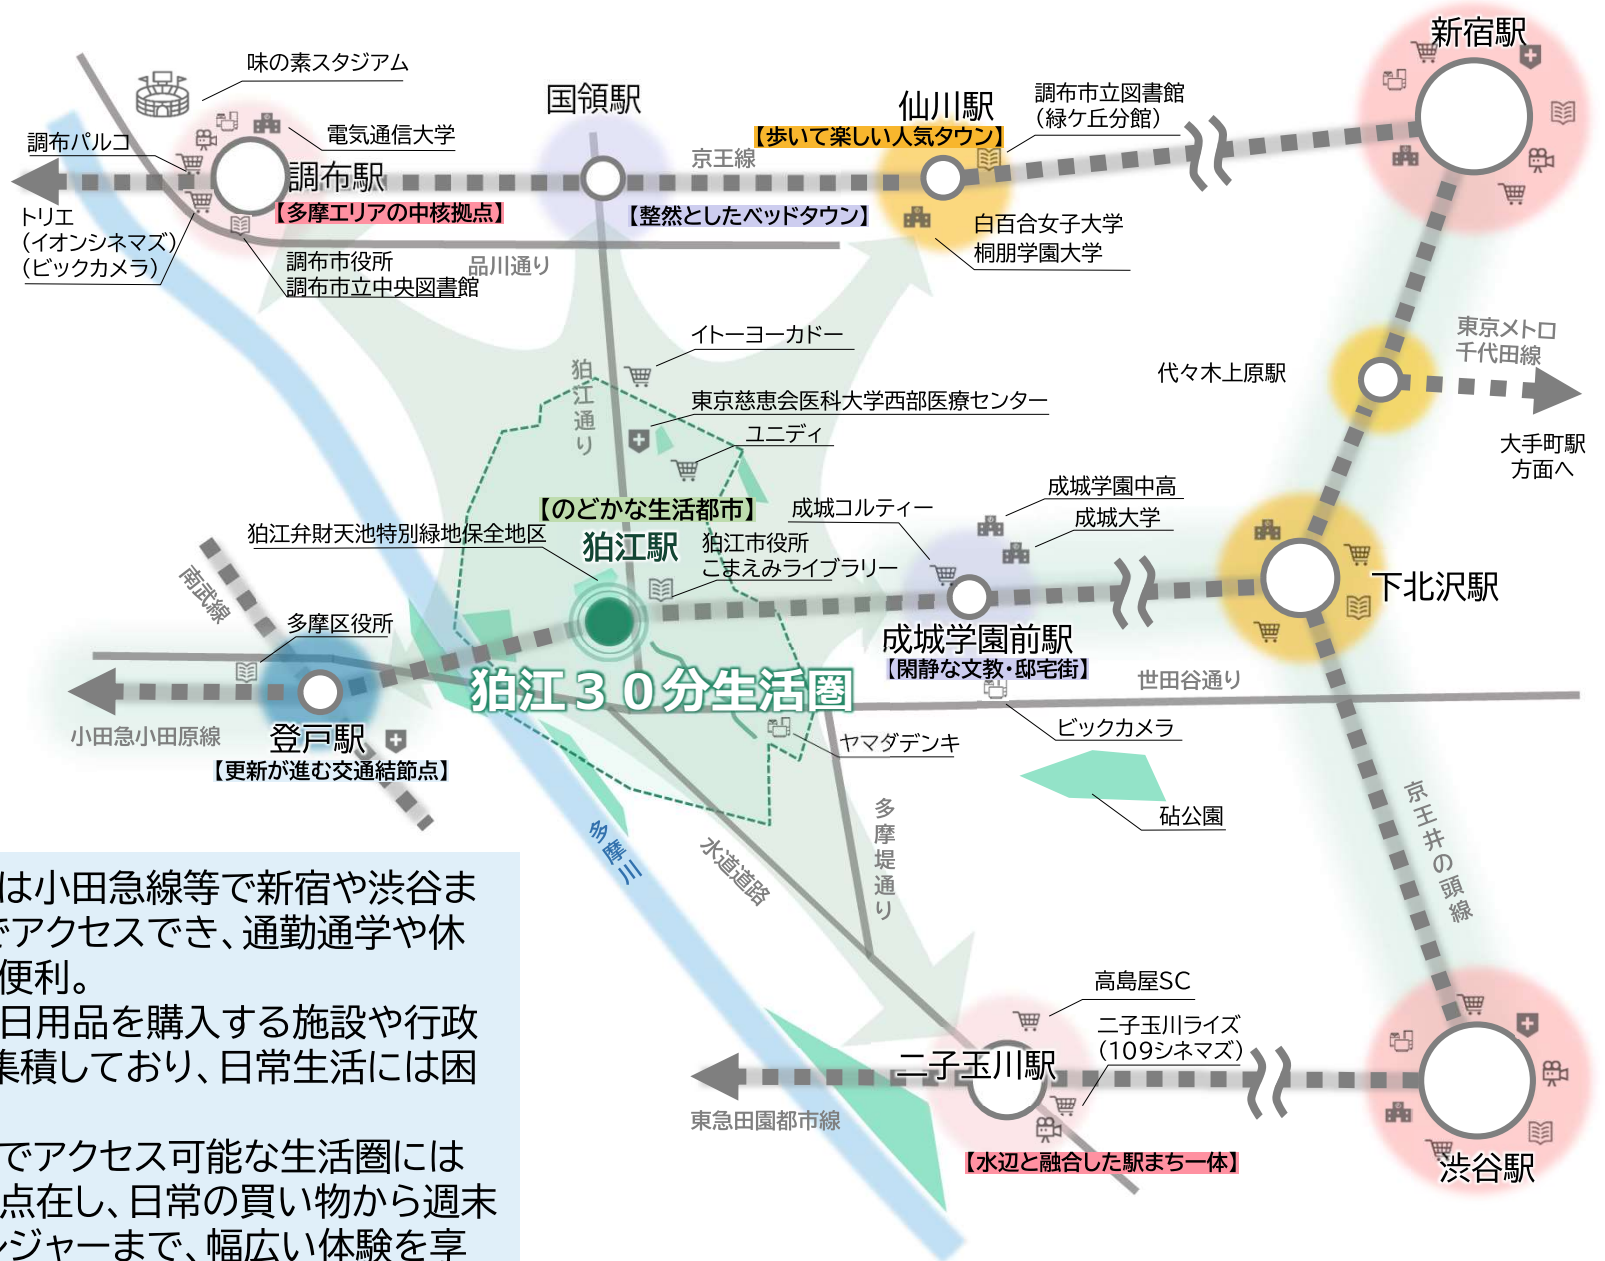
味の素スタジアム
電気通信大学
調布パルコ
調布駅
【多摩エリアの中核拠点】
トリエ
（イオンシネマズ）
（ビックカメラ）
調布市役所
調布市立中央図書館
品川通り
国領駅
京王線
【整然としたベッドタウン】
仙川駅
【歩いて楽しい人気タウン】
調布市立図書館
（緑ケ丘分館）
白百合女子大学
桐朋学園大学
新宿駅
イトーヨーカドー
狛江通り
東京慈恵会医科大学西部医療センター
ユニディ
代々木上原駅
東京メトロ
千代田線
大手町駅
方面へ
【のどかな生活都市】
狛江駅
狛江市役所
こまえみライブラリー
成城コルティー
成城学園中高
成城大学
狛江弁財天池特別緑地保全地区
下北沢駅
南武線
多摩区役所
成城学園前駅
【閑静な文教・邸宅街】
狛江３０分生活圏
世田谷通り
小田急小田原線
登戸駅
【更新が進む交通結節点】
ビックカメラ
ヤマダデンキ
砧公園
多摩川
水道道路
多摩堤通り
京王井の頭線
は小田急線等で新宿や渋谷ま
でアクセスでき、通勤通学や休
便利。
日用品を購入する施設や行政
集積しており、日常生活には困

でアクセス可能な生活圏には
点在し、日常の買い物から週末
ンジャーまで、幅広い体験を享
高島屋SC
二子玉川ライズ
（109シネマズ）
二子玉川駅
東急田園都市線
【水辺と融合した駅まち一体】
渋谷駅